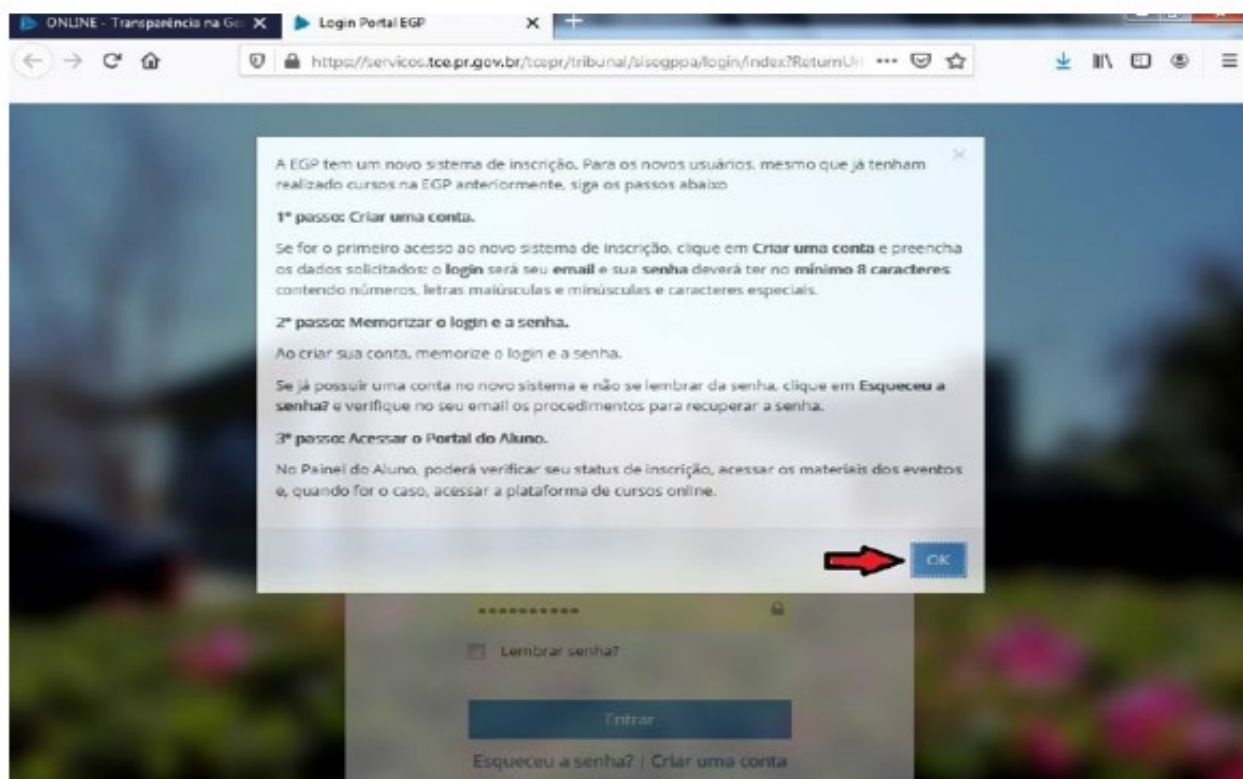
ONLINE - Transparência na Ge X | Login Portal EGP X | +

https://servicos.tce.pr.gov.br/tcepr/tribunal/sisegpa/login/index?ReturnUr ··· 

A EGP tem um novo sistema de inscrição. Para os novos usuários, mesmo que já tenham realizado cursos na EGP anteriormente, siga os passos abaixo

1º passo: Criar uma conta.

Se for o primeiro acesso ao novo sistema de inscrição, clique em Criar uma conta e preencha os dados solicitados: o login será seu email e sua senha deverá ter no mínimo 8 caracteres contendo números, letras maiúsculas e minúsculas e caracteres especiais.

2º passo: Memorizar o login e a senha.

Ao criar sua conta, memorize o login e a senha.

Se já possuir uma conta no novo sistema e não se lembrar da senha, clique em Esqueceu a senha? e verifique no seu email os procedimentos para recuperar a senha.

3º passo: Acessar o Portal do Aluno.

No Painel do Aluno, poderá verificar seu status de inscrição, acessar os materiais dos eventos e, quando for o caso, acessar a plataforma de cursos online.

OK

•••••••••••

Lembrar senha?

Entrar

Esqueceu a senha? | Criar uma conta